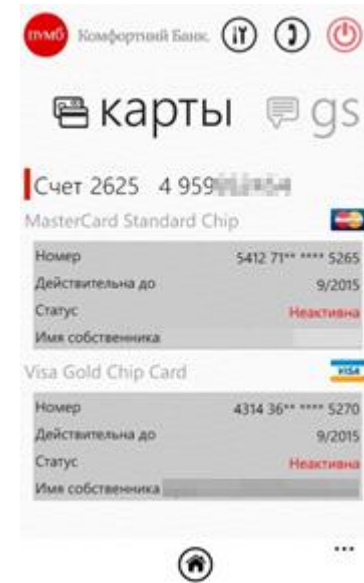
ПУМБ Комфортний Банк.

карты gs

Счет 2625 4 959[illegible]

MasterCard Standard Chip

| Номер | 5412 71** **** 5265 |
|---|---|
| Действительна до | 9/2015 |
| Статус | Неактивна |
| Имя собственника | |

Visa Gold Chip Card

| Номер | 4314 36** **** 5270 |
|---|---|
| Действительна до | 9/2015 |
| Статус | Неактивна |
| Имя собственника | |

...